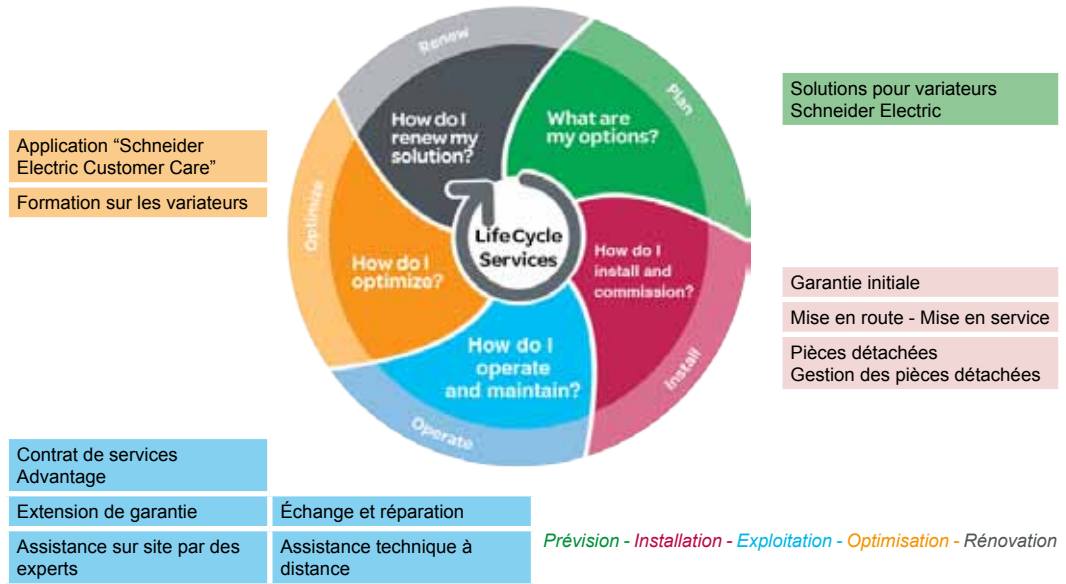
Application “Schneider Electric Customer Care”

Formation sur les variateurs

Renew

How do I renew my solution?

What are my options?

Plan

Optimize

How do I optimize?

LifeCycle Services

How do I install and commission?

How do I operate and maintain?

Install

Operate

Solutions pour variateurs Schneider Electric

Garantie initiale

Mise en route - Mise en service

Pièces détachées
Gestion des pièces détachées

Contrat de services Advantage

Extension de garantie

Échange et réparation

Assistance sur site par des experts

Assistance technique à distance

Prévision - Installation - Exploitation - Optimisation - Rénovation